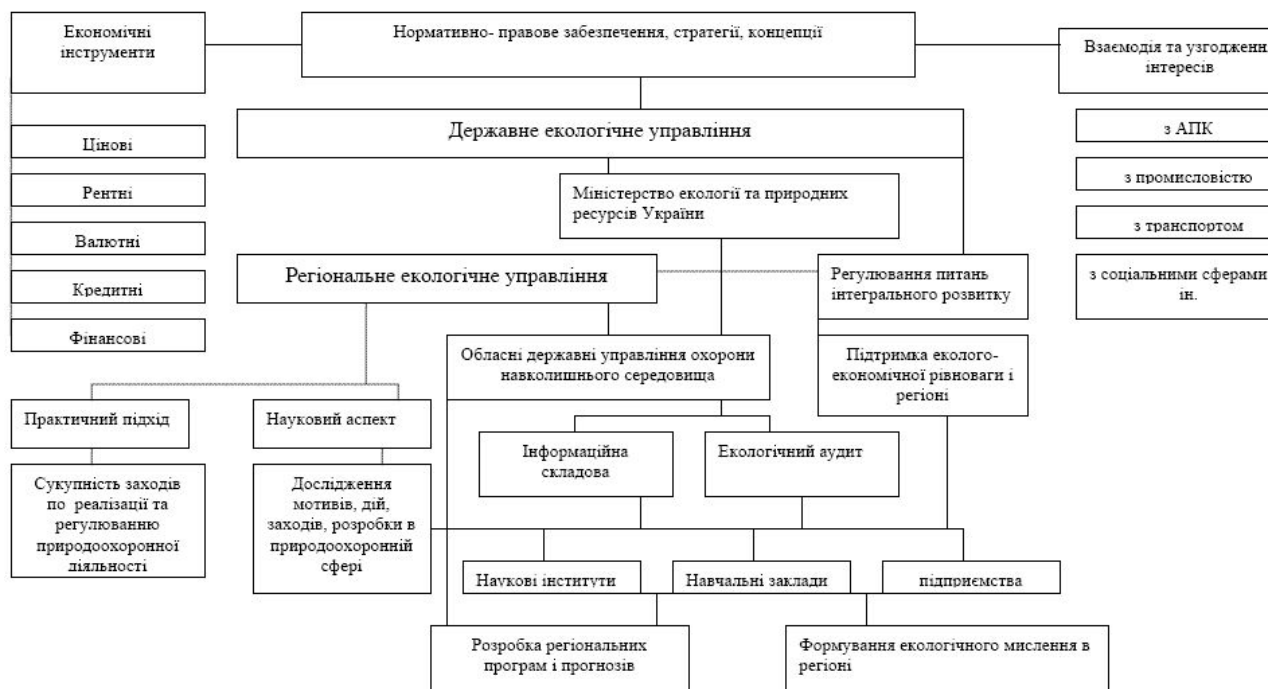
Економічні інструменти

Нормативно- правове забезпечення, стратегії, концепції

Взаємодія та узгодженн інтересів

Цінові

Рентні

Валютні

Кредитні

Фінансові

Державне екологічне управління

з АПК

з промисловістю

з транспортом

з соціальними сферами ін.

Міністерство екології та природних ресурсів України

Регіональне екологічне управління

Регулювання питань інтегрального розвитку

Обласні державні управління охорони навколишнього середовища

Підтримка еколого-економічної рівноваги і регіоні

Практичний підхід

Науковий аспект

Сукупність заходів по реалізації та регулюванню природоохоронної діяльності

Дослідження мотивів, дій, заходів, розробки в природоохоронній сфері

Інформаційна складова

Екологічний аудит

Наукові інститути

Навчальні заклади

підприємства

Розробка регіональних програм і прогнозів

Формування екологічного мислення в регіоні